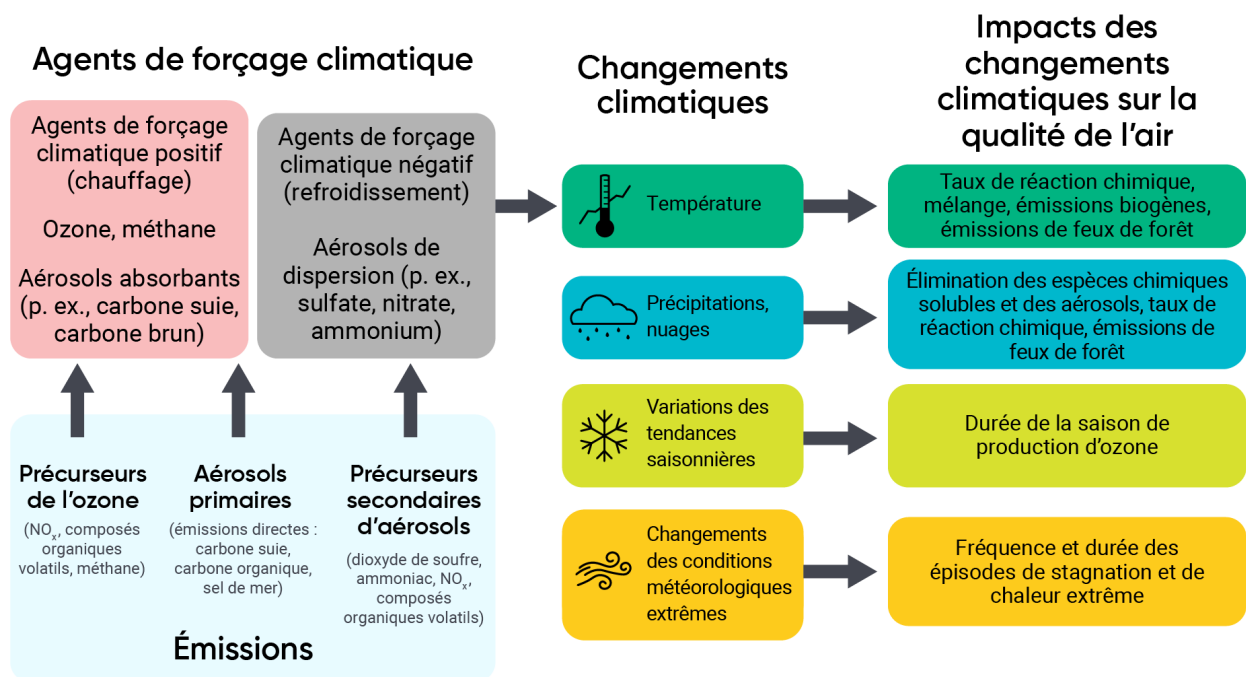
Agents de forçage climatique

Agents de forçage climatique positif (chauffage)

Ozone, méthane

Aérosols absorbants (p. ex., carbone suie, carbone brun)

Agents de forçage climatique négatif (refroidissement)

Aérosols de dispersion (p. ex., sulfate, nitrate, ammonium)

Précurseurs de l'ozone
($NO_x$, composés organiques volatils, méthane)

Aérosols primaires
(émissions directes : carbone suie, carbone organique, sel de mer)

Précurseurs secondaires d'aérosols
(dioxyde de soufre, ammoniac, $NO_x$, composés organiques volatils)

Émissions

Changements climatiques

Température

Précipitations, nuages

Variations des tendances saisonnières

Changements des conditions météorologiques extrêmes

Impacts des changements climatiques sur la qualité de l'air

Taux de réaction chimique, mélange, émissions biogènes, émissions de feux de forêt

Élimination des espèces chimiques solubles et des aérosols, taux de réaction chimique, émissions de feux de forêt

Durée de la saison de production d'ozone

Fréquence et durée des épisodes de stagnation et de chaleur extrême